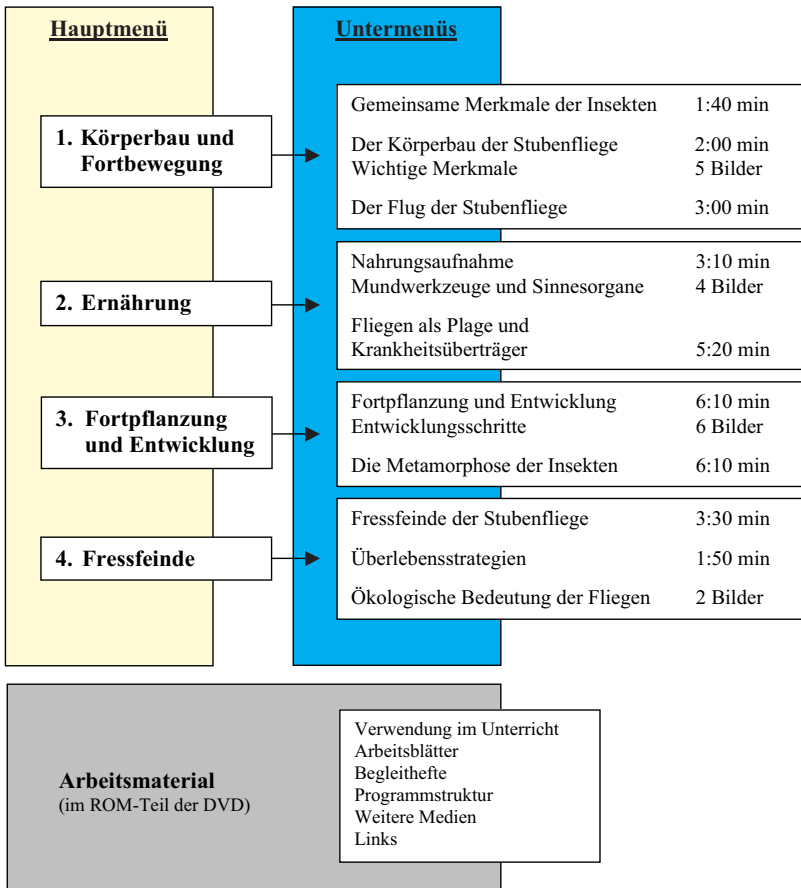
Hauptmenü

1. Körperbau und Fortbewegung

2. Ernährung

3. Fortpflanzung und Entwicklung

4. Fressfeinde

Untermenüs

| | |
|---|---|
| Gemeinsame Merkmale der Insekten | 1:40 min |
| Der Körperbau der Stubenfliege | 2:00 min |
| Wichtige Merkmale | 5 Bilder |
| Der Flug der Stubenfliege | 3:00 min |

| | |
|---|---|
| Nahrungsaufnahme | 3:10 min |
| Mundwerkzeuge und Sinnesorgane | 4 Bilder |
| Fliegen als Plage und Krankheitsüberträger | 5:20 min |

| | |
|---|---|
| Fortpflanzung und Entwicklung | 6:10 min |
| Entwicklungsschritte | 6 Bilder |
| Die Metamorphose der Insekten | 6:10 min |

| | |
|---|---|
| Fressfeinde der Stubenfliege | 3:30 min |
| Überlebensstrategien | 1:50 min |
| Ökologische Bedeutung der Fliegen | 2 Bilder |

Arbeitsmaterial
(im ROM-Teil der DVD)

Verwendung im Unterricht
Arbeitsblätter
Begleithefte
Programmstruktur
Weitere Medien
Links